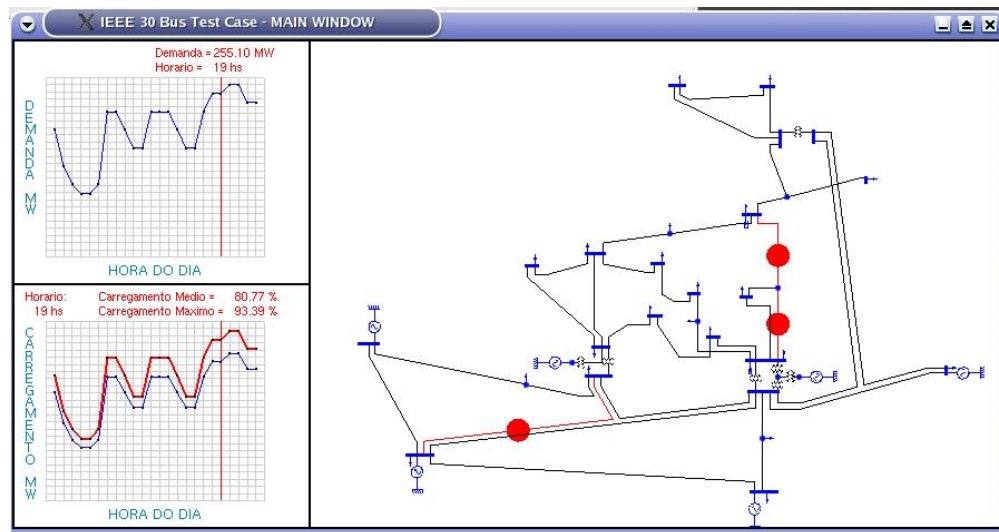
IEEE 30 Bus Test Case - MAIN WINDOW

Demanda = 255.10 MW
Horario = 19 hs

DEMANDA MW

HORA DO DIA

Horario: 19 hs
Carregamento Medio = 80.77 %
Carregamento Maximo = 93.39 %

CARREGAMENTO MW

HORA DO DIA